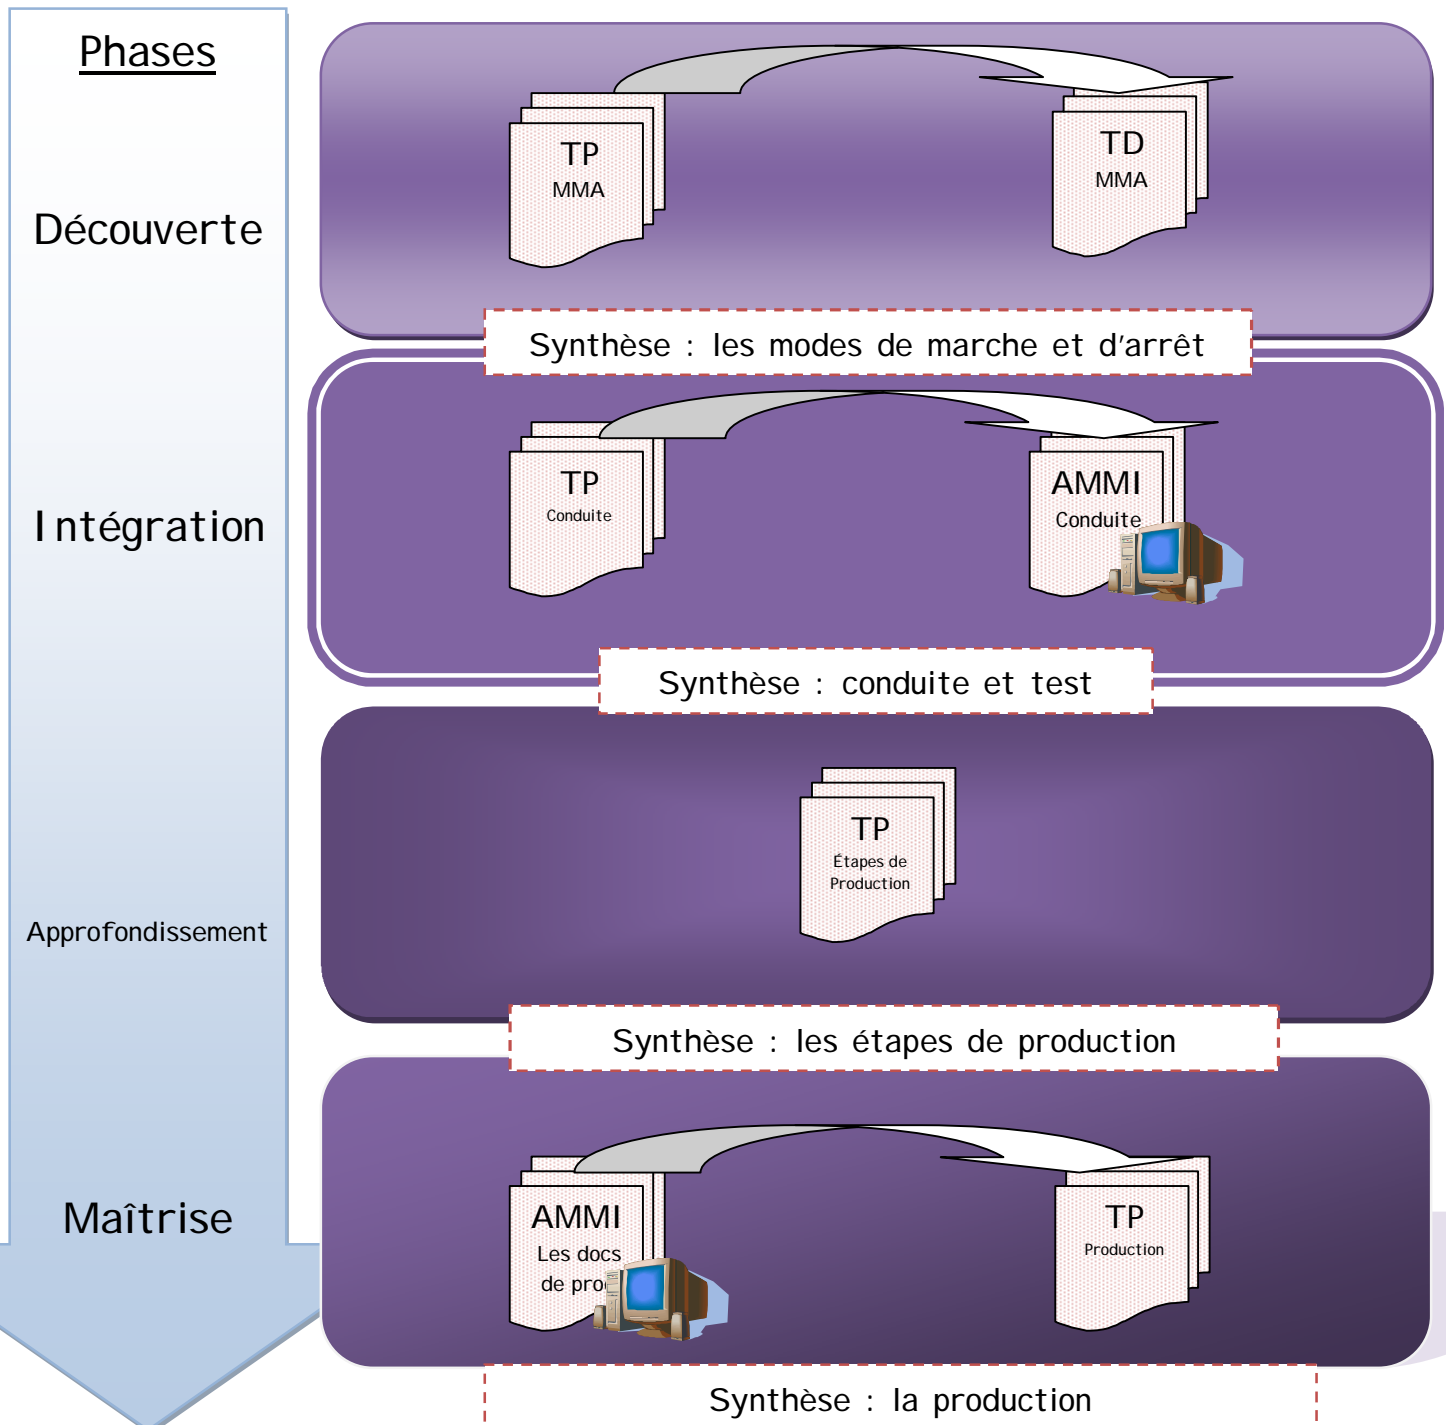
Phases

Découverte

TP
MMA

TD
MMA

Synthèse : les modes de marche et d'arrêt

Intégration

TP
Conduite

AMMI
Conduite

Synthèse : conduite et test

Approfondissement

TP
Étapes de Production

Synthèse : les étapes de production

Maîtrise

AMMI
Les docs de pro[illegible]

TP
Production

Synthèse : la production